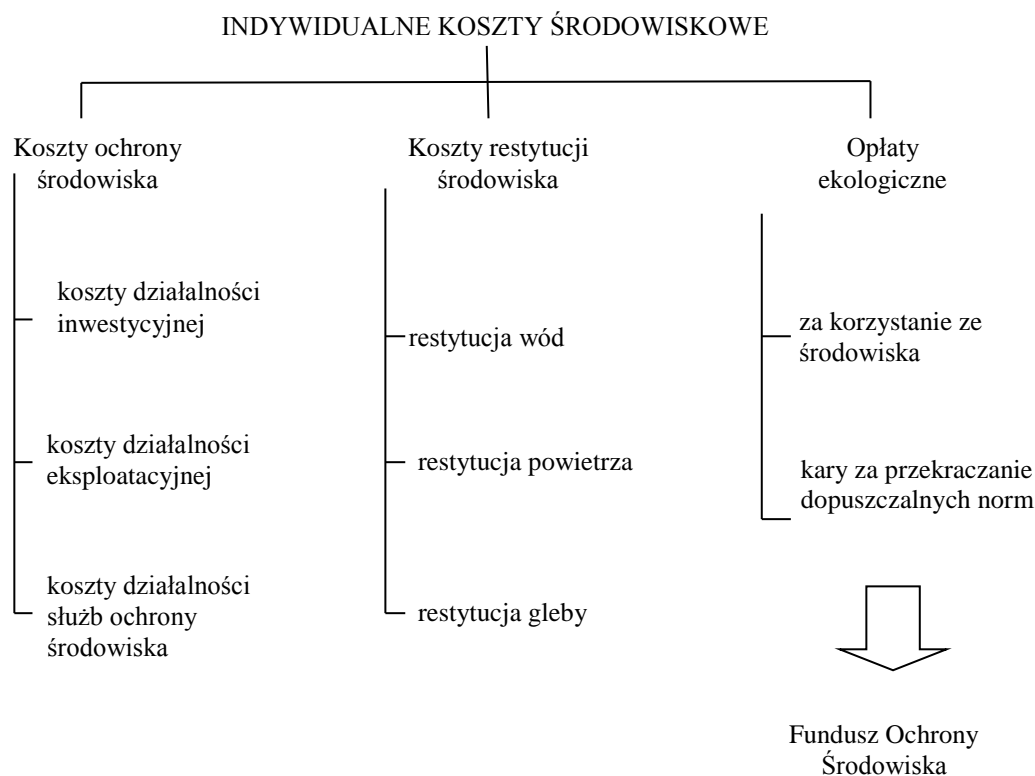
INDYWIDUALNE KOSZTY ŚRODOWISKOWE

Koszty ochrony środowiska

koszty działalności inwestycyjnej

koszty działalności eksploatacyjnej

koszty działalności służb ochrony środowiska

Koszty restytucji środowiska

restytucja wód

restytucja powietrza

restytucja gleby

Opłaty ekologiczne

za korzystanie ze środowiska

kary za przekraczanie dopuszczalnych norm

Fundusz Ochrony Środowiska